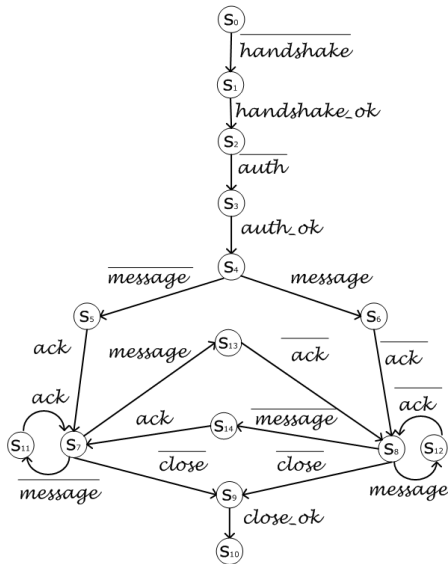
$S_0$
$\overline{handshake}$
$S_1$
$handshake\_ok$
$S_2$
$\overline{auth}$
$S_3$
$auth\_ok$
$S_4$
$\overline{message}$
$message$
$S_5$
$S_6$
$ack$
$message$
$S_{13}$
$\overline{ack}$
$\overline{ack}$
$ack$
$ack$
$S_{14}$
$\overline{message}$
$\overline{ack}$
$S_{11}$
$S_7$
$S_8$
$S_{12}$
$\overline{close}$
$\overline{close}$
$\overline{message}$
$S_9$
$message$
$close\_ok$
$S_{10}$